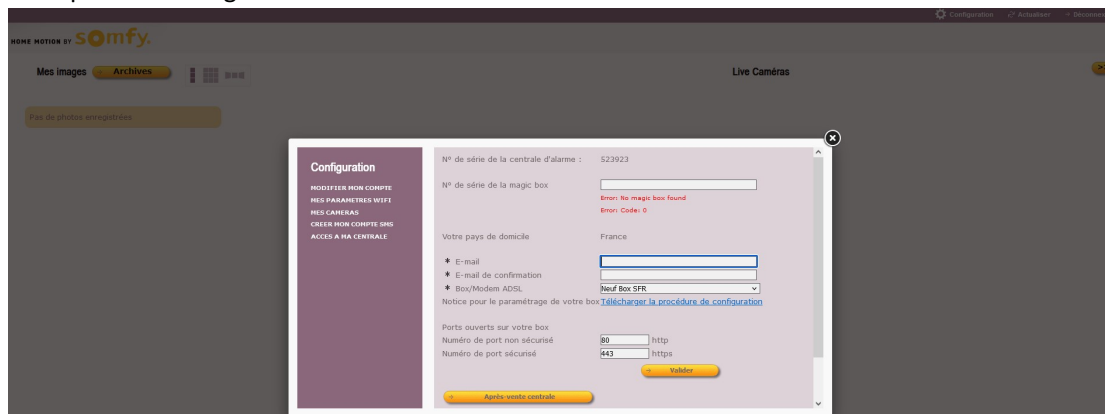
Configuration Actualiser Déconn

HOME MOTION BY somfy.

Mes images Archives

Live Caméras

Pas de photos enregistrées

Configuration

MODIFIER MON COMPTE
MES PARAMETRES WIFI
MES CAMERAS
CREER MON COMPTE SMS
ACCES A MA CENTRALE

N° de série de la centrale d'alarme : 523923

N° de série de la magic box

Error: No magic box found
Error: Code: 0

Votre pays de domicile France

* E-mail
* E-mail de confirmation
* Box/Modem ADSL Neuf Box SFR

Notice pour le paramétrage de votre box Télécharger la procédure de configuration

Ports ouverts sur votre box
Numéro de port non sécurisé 80 http
Numéro de port sécurisé 443 https

Valider

Après-vente centrale